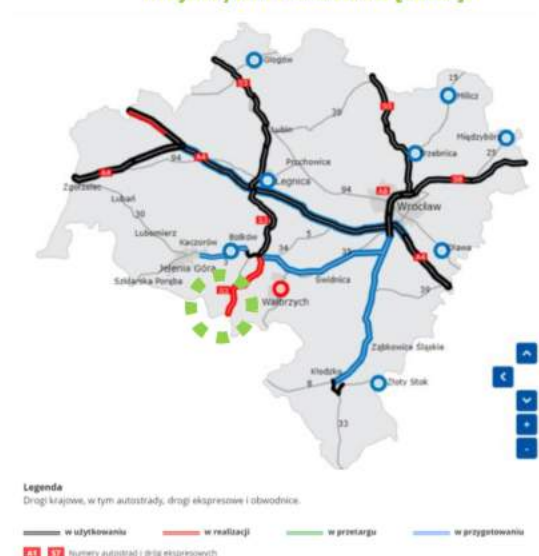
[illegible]

Głogów
S3
15
Milicz
39
S5
Lubin
Międzybórz
Trzebnica
25
94
A4
Prochowice
Legnica
94
A8
S8
A4
Zgorzelec
Wrocław
Lubań
30
S3
Lubomierz
Bolków
5
Kaczorów
34
35
Oława
Jelenia Góra
A4
Szklarska Poręba
S3
Świdnica
39
Wałbrzych
S8
Ząbkowice Śląskie
Kłodzko
Złoty Stok
8
33

Legenda
Drogi krajowe, w tym autostrady, drogi ekspresowe i obwodnice.

w użytkowaniu
w realizacji
w przetargu
w przygotowaniu

A4 S7 Numery autostrad i dróg ekspresowych